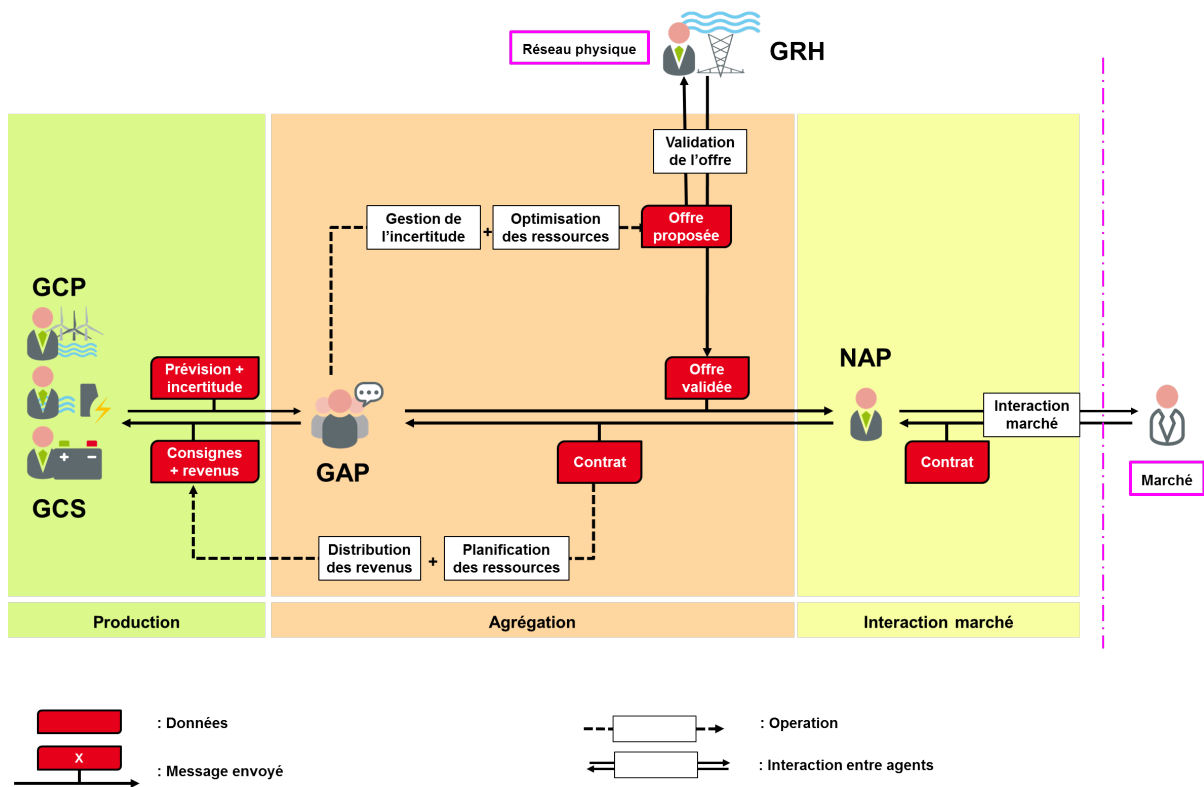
Réseau physique

GRH

Validation de l'offre

Gestion de l'incertitude + Optimisation des ressources

Offre proposée

GCP

Prévision + incertitude

Consignes + revenus

GCS

GAP

Offre validée

NAP

Interaction marché

Contrat

Contrat

Marché

Distribution des revenus + Planification des ressources

Production

Agrégation

Interaction marché

: Données

X

: Message envoyé

: Operation

: Interaction entre agents